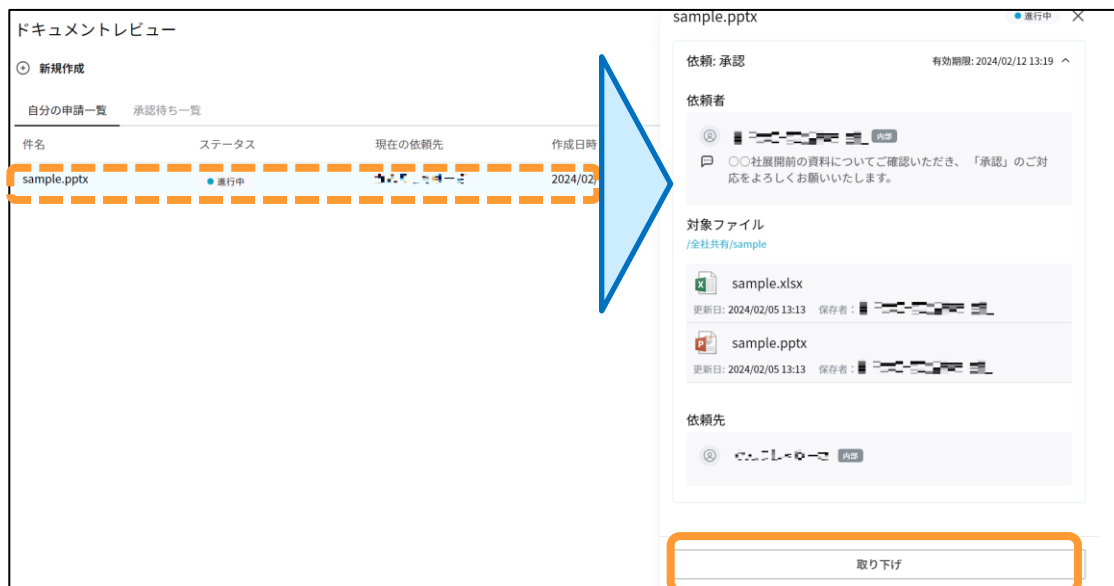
ドキュメントレビュー

新規作成

自分の申請一覧　承認待ち一覧

| 件名 | ステータス | 現在の依頼先 | 作成日時 |
|---|---|---|---|
| sample.pptx | 進行中 | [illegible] | 2024/02/ |

sample.pptx　進行中

依頼: 承認　有効期限: 2024/02/12 13:19

依頼者

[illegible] 内部

○○社展開前の資料についてご確認いただき、「承認」のご対応をよろしくお願いいたします。

対象ファイル
/全社共有/sample

sample.xlsx
更新日: 2024/02/05 13:13　保存者: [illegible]

sample.pptx
更新日: 2024/02/05 13:13　保存者: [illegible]

依頼先

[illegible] 内部

取り下げ